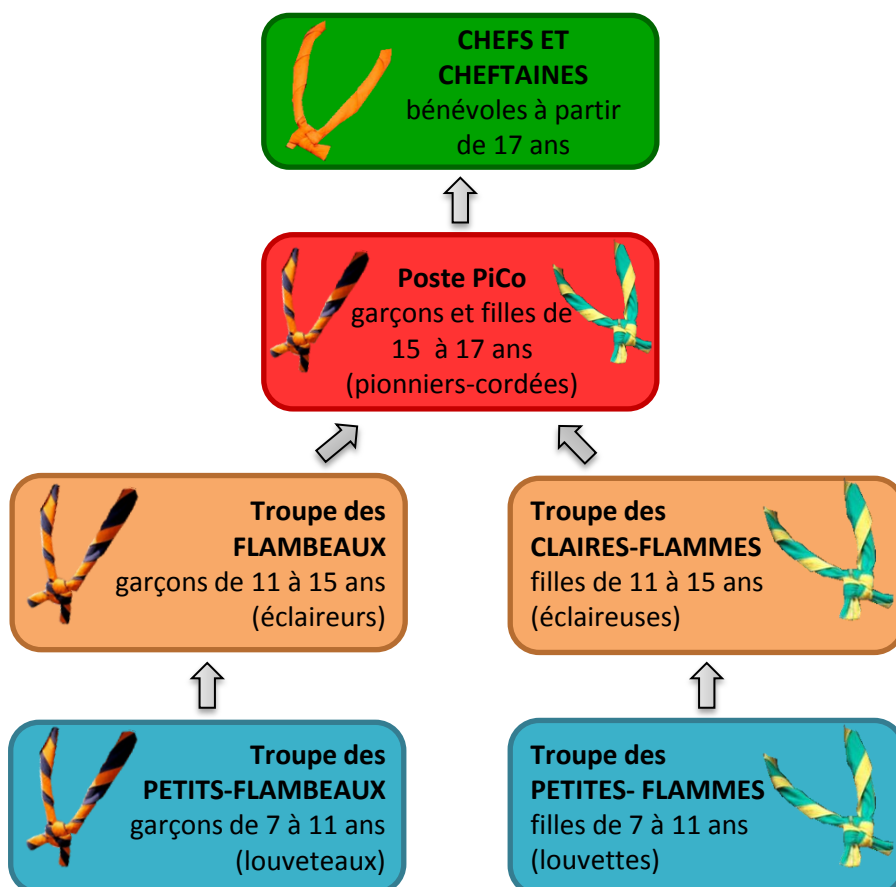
**CHEFS ET CHEFTAINES**
bénévoles à partir de 17 ans

**Poste PiCo**
garçons et filles de 15 à 17 ans
(pionniers-cordées)

**Troupe des FLAMBEAUX**
garçons de 11 à 15 ans
(éclaireurs)

**Troupe des CLAIRES-FLAMMES**
filles de 11 à 15 ans
(éclaireuses)

**Troupe des PETITS-FLAMBEAUX**
garçons de 7 à 11 ans
(louveteaux)

**Troupe des PETITES- FLAMMES**
filles de 7 à 11 ans
(louvettes)